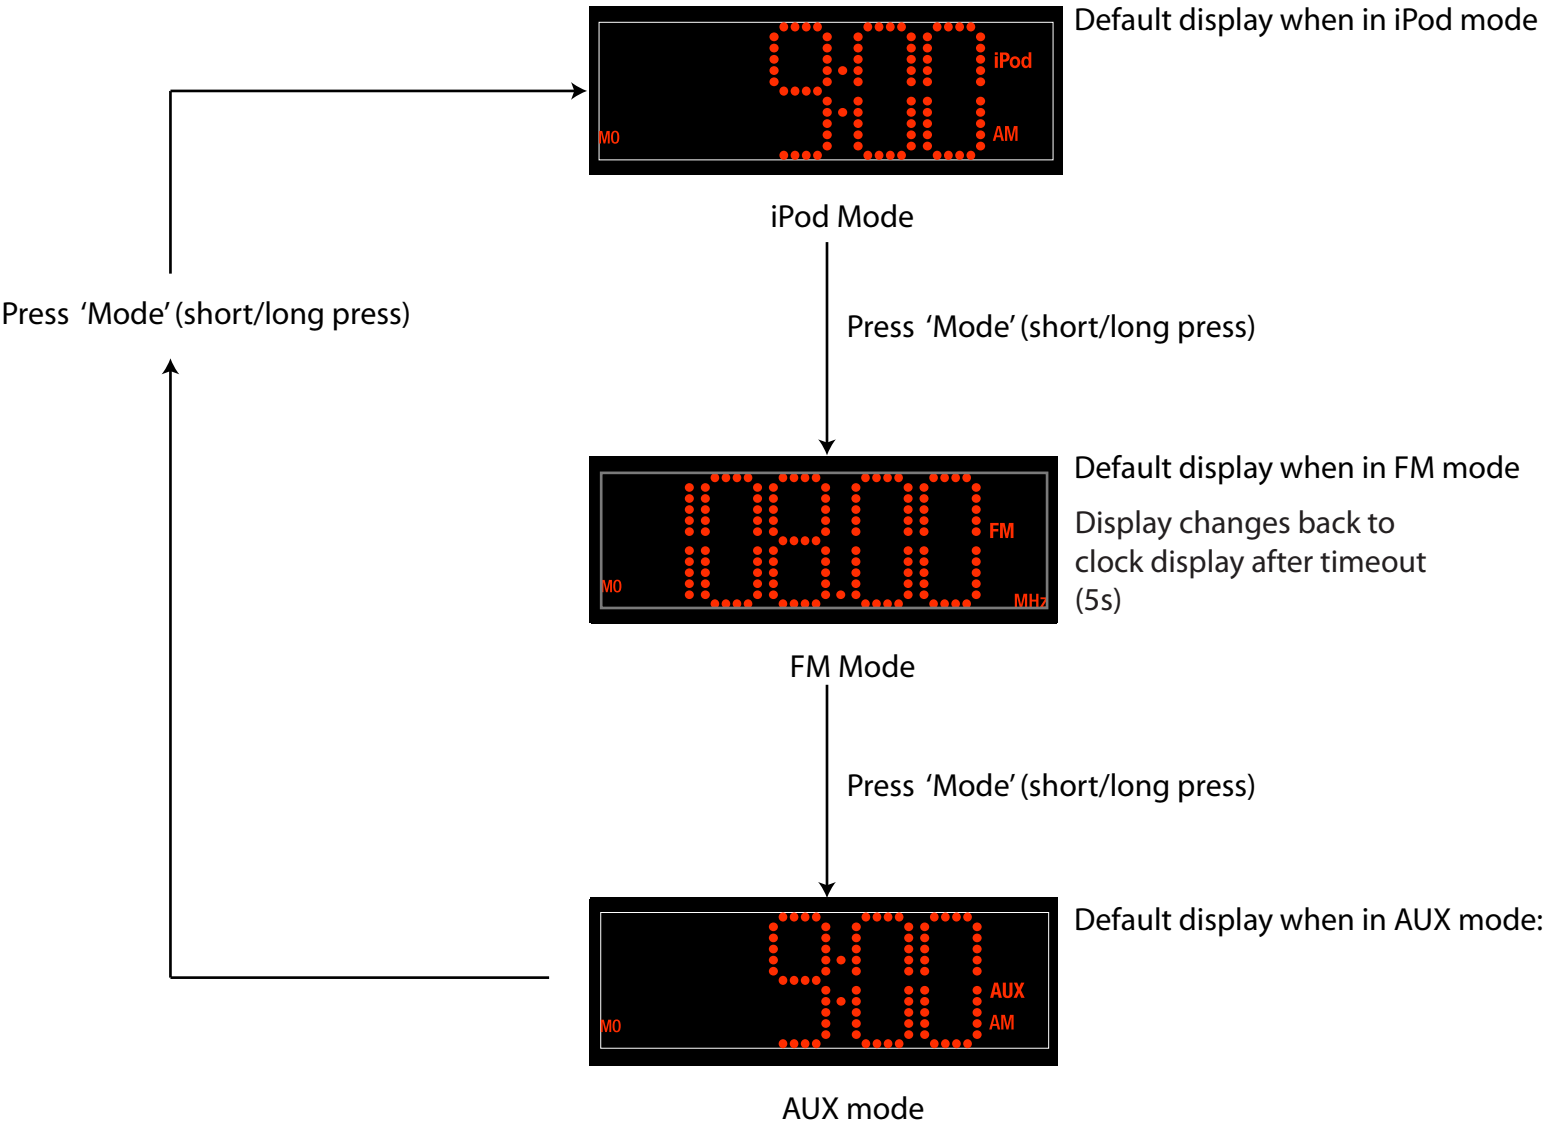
9:00 iPod MO AM

Default display when in iPod mode

iPod Mode

Press ‘Mode’ (short/long press)

Press ‘Mode’ (short/long press)

108.00 FM MO MHz

Default display when in FM mode

Display changes back to clock display after timeout (5s)

FM Mode

Press ‘Mode’ (short/long press)

9:00 AUX MO AM

Default display when in AUX mode:

AUX mode